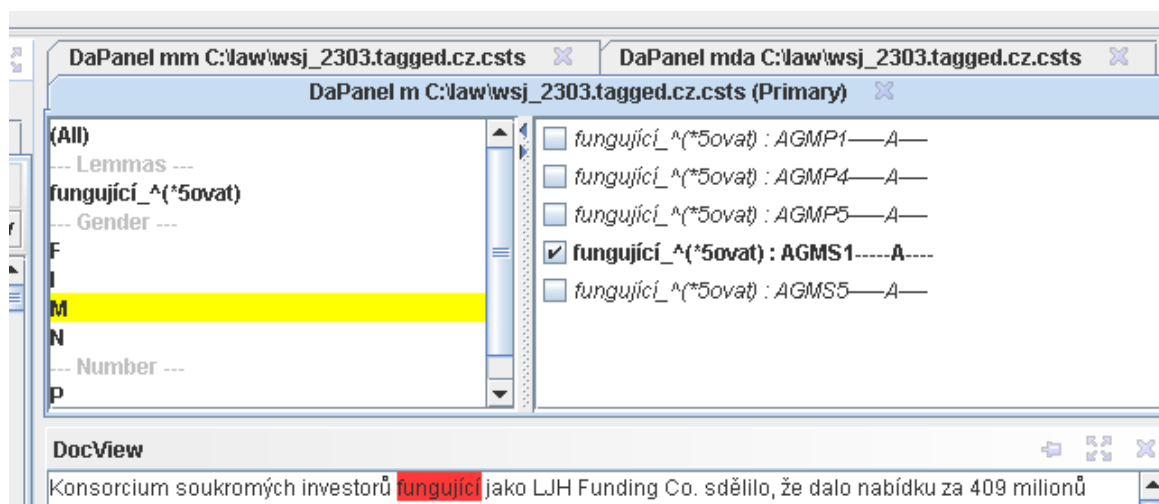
DaPanel mm C:\law\wsj_2303.tagged.cz.csts
DaPanel mda C:\law\wsj_2303.tagged.cz.csts
DaPanel m C:\law\wsj_2303.tagged.cz.csts (Primary)

(All)
--- Lemmas ---
fungující_^(*5ovat)
--- Gender ---
F
I
M
N
--- Number ---
P

fungující_^(*5ovat) : AGMP1-----A----
fungující_^(*5ovat) : AGMP4-----A----
fungující_^(*5ovat) : AGMP5-----A----
fungující_^(*5ovat) : AGMS1-----A----
fungující_^(*5ovat) : AGMS5-----A----

DocView

Konsorcium soukromých investorů fungující jako LJH Funding Co. sdělilo, že dalo nabídku za 409 milionů